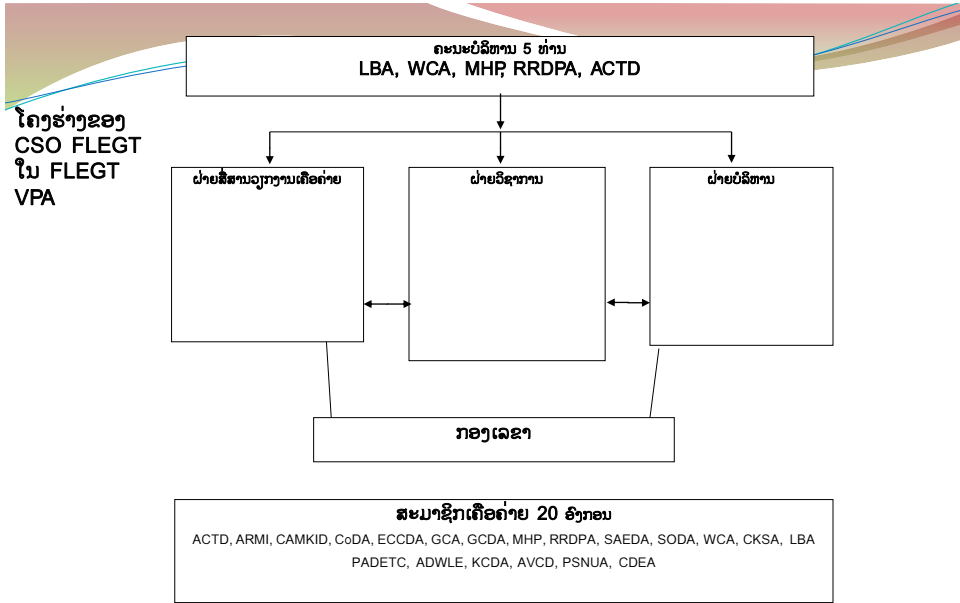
ຄະນະບໍລິຫານ 5 ທ່ານ
LBA, WCA, MHP, RRDPA, ACTD

ໂຄງຮ່າງຂອງ CSO FLEGT ໃນ FLEGT VPA

ຝ່າຍສືສານວຽກງານເຄືອຄ່າຍ

ຝ່າຍວິຊາການ

ຝ່າຍບໍລິຫານ

ກອງເລຂາ

ສະມາຊິກເຄືອຄ່າຍ 20 ອົງກອນ
ACTD, ARMI, CAMKID, CoDA, ECCDA, GCA, GCDA, MHP, RRDPA, SAEDA, SODA, WCA, CKSA, LBA PADETC, ADWLE, KCDA, AVCD, PSNUA, CDEA